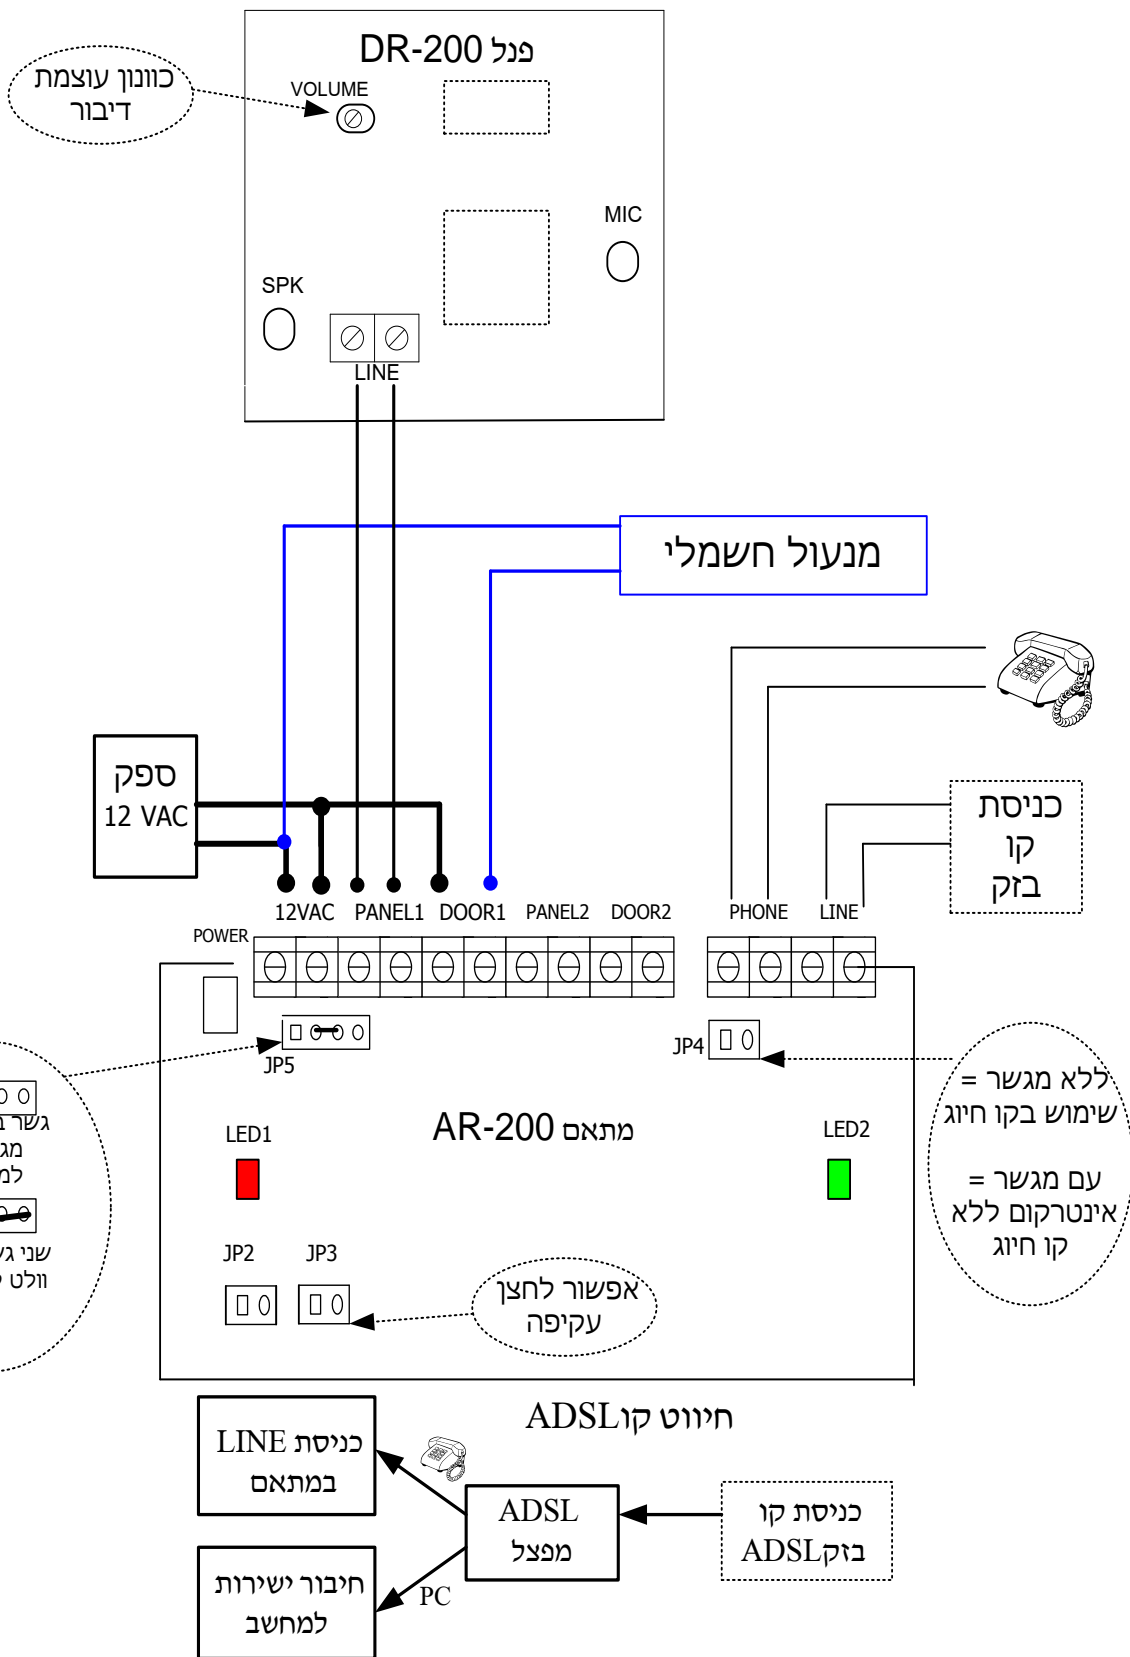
פנל DR-200

כוונון עוצמת דיבור

VOLUME

MIC

SPK

LINE

מנעול חשמלי

ספק
12 VAC

כניסת
קו
בזק

12VAC PANEL1 DOOR1 PANEL2 DOOR2

PHONE LINE

POWER

JP5

JP4

ללא מגשר =
שימוש בקו חיוג

עם מגשר =
אינטרקום ללא
קו חיוג

גשר ב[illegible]
מג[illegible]
למ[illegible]

שני ג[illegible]
וולט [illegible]

LED1

מתאם AR-200

LED2

JP2 JP3

אפשור לחצן
עקיפה

חיווט קוADSL

כניסת LINE
במתאם

ADSL
מפצל

כניסת קו
בזקADSL

חיבור ישירות
למחשב

PC